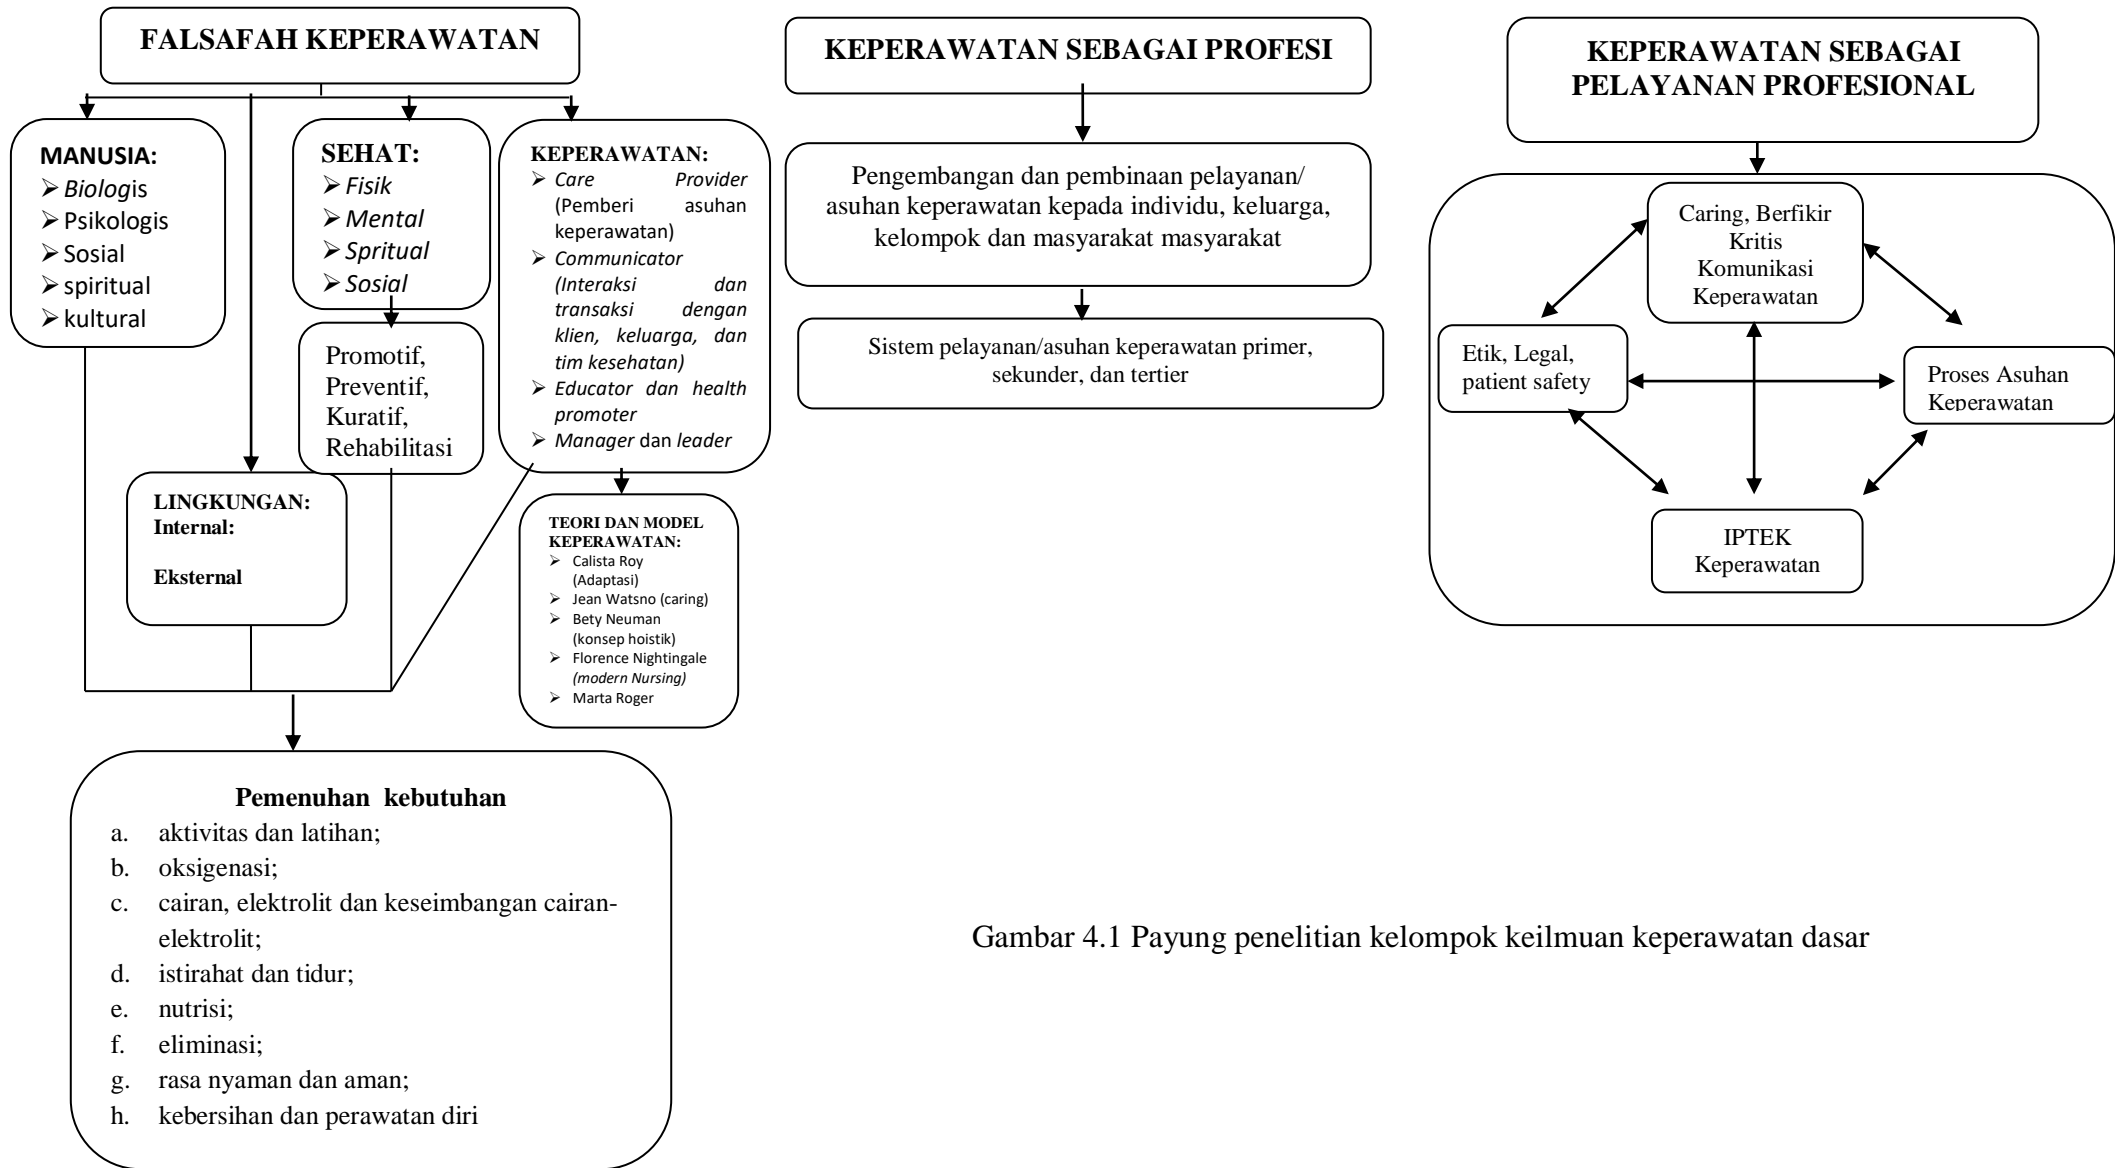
FALSAFAH KEPERAWATAN

MANUSIA:
- Biologis
- Psikologis
- Sosial
- spiritual
- kultural

SEHAT:
- Fisik
- Mental
- Spritual
- Sosial

KEPERAWATAN:
- Care Provider (Pemberi asuhan keperawatan)
- Communicator (Interaksi dan transaksi dengan klien, keluarga, dan tim kesehatan)
- Educator dan health promoter
- Manager dan leader

Promotif, Preventif, Kuratif, Rehabilitasi

LINGKUNGAN:
Internal:

Eksternal

TEORI DAN MODEL KEPERAWATAN:
- Calista Roy (Adaptasi)
- Jean Watsno (caring)
- Bety Neuman (konsep hoistik)
- Florence Nightingale (modern Nursing)
- Marta Roger

Pemenuhan kebutuhan
a. aktivitas dan latihan;
b. oksigenasi;
c. cairan, elektrolit dan keseimbangan cairan-elektrolit;
d. istirahat dan tidur;
e. nutrisi;
f. eliminasi;
g. rasa nyaman dan aman;
h. kebersihan dan perawatan diri

KEPERAWATAN SEBAGAI PROFESI

Pengembangan dan pembinaan pelayanan/ asuhan keperawatan kepada individu, keluarga, kelompok dan masyarakat masyarakat

Sistem pelayanan/asuhan keperawatan primer, sekunder, dan tertier

KEPERAWATAN SEBAGAI PELAYANAN PROFESIONAL

Caring, Berfikir Kritis Komunikasi Keperawatan

Etik, Legal, patient safety

Proses Asuhan Keperawatan

IPTEK Keperawatan

Gambar 4.1 Payung penelitian kelompok keilmuan keperawatan dasar